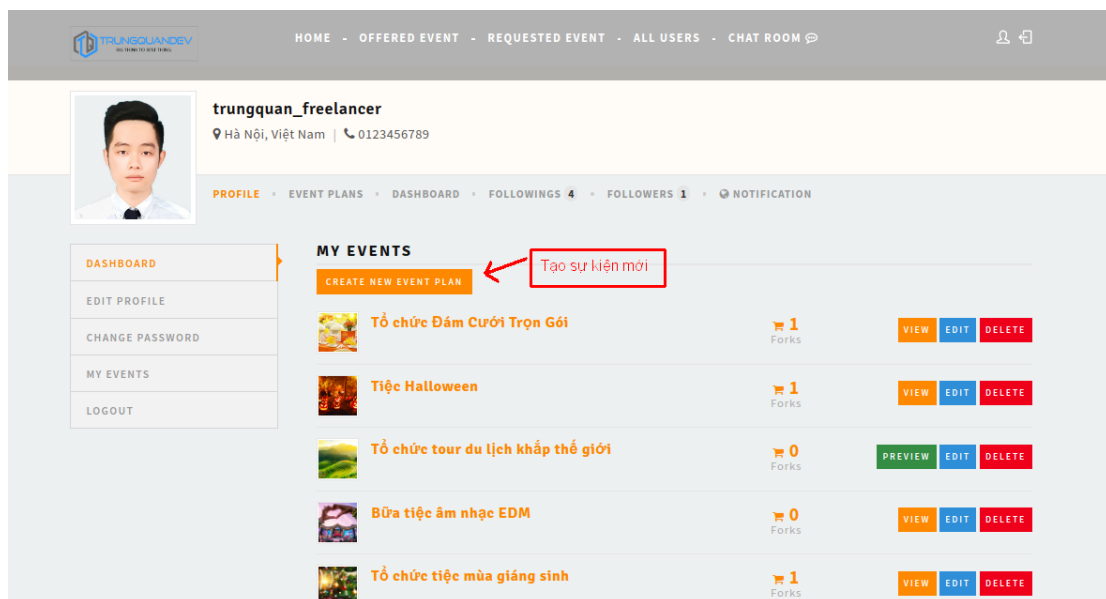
TRUNGQUANDEV

HOME - OFFERED EVENT - REQUESTED EVENT - ALL USERS - CHAT ROOM

trungquan_freelancer
Hà Nội, Việt Nam | 0123456789

PROFILE • EVENT PLANS • DASHBOARD • FOLLOWINGS 4 • FOLLOWERS 1 • NOTIFICATION

DASHBOARD
EDIT PROFILE
CHANGE PASSWORD
MY EVENTS
LOGOUT

MY EVENTS
CREATE NEW EVENT PLAN
Tạo sự kiện mới

Tổ chức Đám Cưới Trọn Gói — 1 Forks — VIEW EDIT DELETE
Tiệc Halloween — 1 Forks — VIEW EDIT DELETE
Tổ chức tour du lịch khắp thế giới — 0 Forks — PREVIEW EDIT DELETE
Bữa tiệc âm nhạc EDM — 0 Forks — VIEW EDIT DELETE
Tổ chức tiệc mùa giáng sinh — 1 Forks — VIEW EDIT DELETE